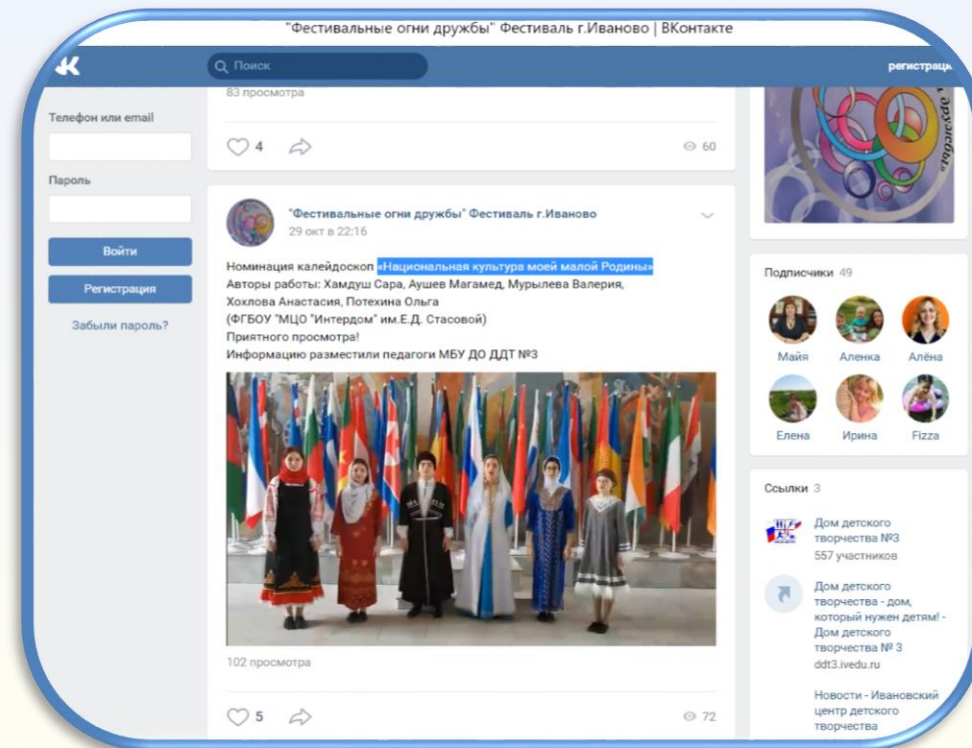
"Фестивальные огни дружбы" Фестиваль г.Иваново | ВКонтакте

Поиск

регистрац

83 просмотра

4

60

Телефон или email

Пароль

Войти

Регистрация

Забыли пароль?

"Фестивальные огни дружбы" Фестиваль г.Иваново
29 окт в 22:16

Номинация калейдоскоп «Национальная культура моей малой Родины»
Авторы работы: Хамдуш Сара, Аушев Магамед, Мурылева Валерия, Хохлова Анастасия, Потехина Ольга
(ФГБОУ "МЦО "Интердом" им.Е.Д. Стасовой)
Приятного просмотра!
Информацию разместили педагоги МБУ ДО ДДТ №3

102 просмотра

5

72

Подписчики 49

Майя Аленка Алёна

Елена Ирина Fizza

Ссылки 3

Дом детского творчества №3
557 участников

Дом детского творчества - дом, который нужен детям! - Дом детского творчества № 3
ddt3.ivedu.ru

Новости - Ивановский центр детского творчества